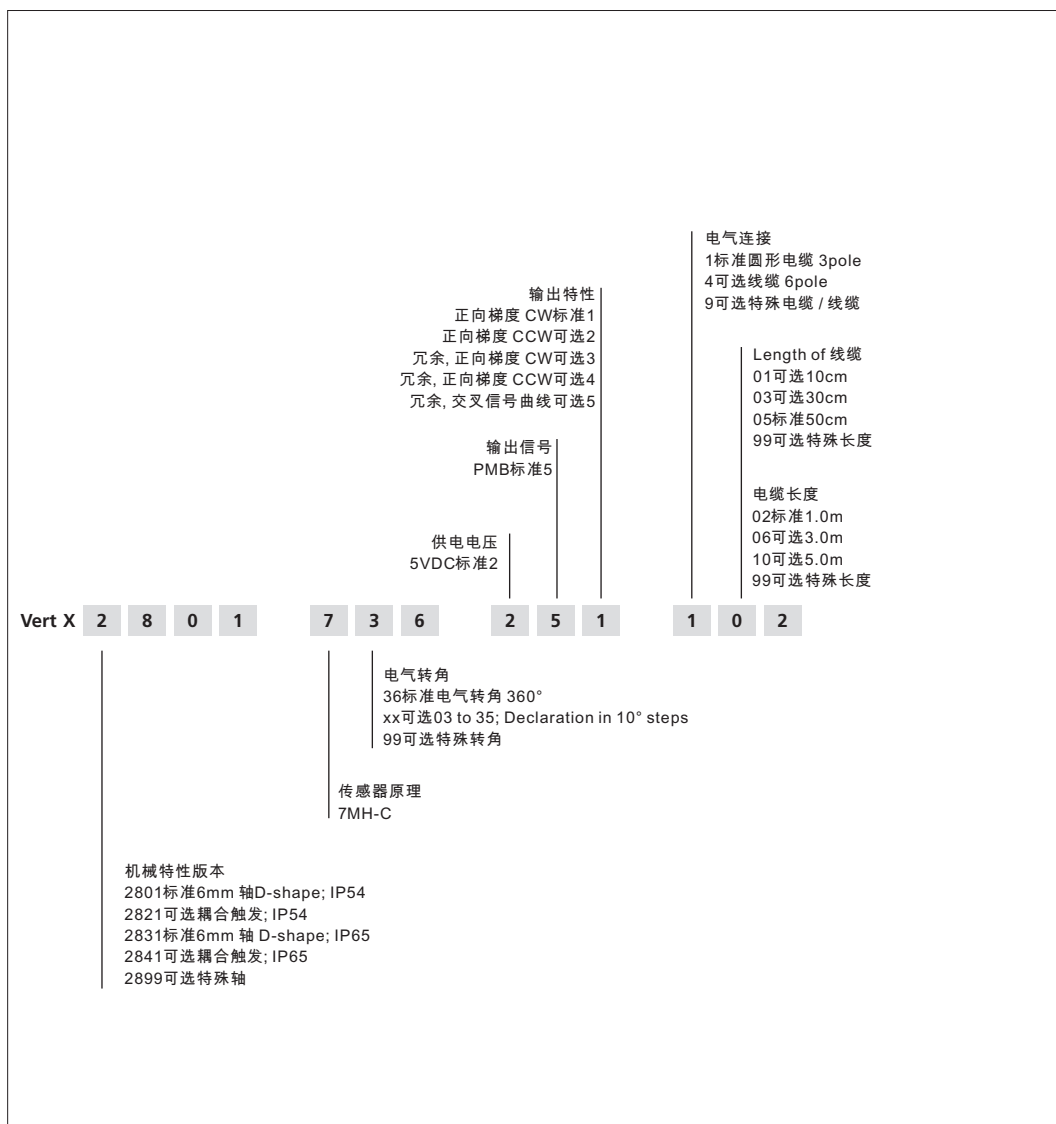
电气连接
1标准圆形电缆 3pole
4可选线缆 6pole
9可选特殊电缆 / 线缆

输出特性
正向梯度 CW标准1
正向梯度 CCW可选2
冗余, 正向梯度 CW可选3
冗余, 正向梯度 CCW可选4
冗余, 交叉信号曲线可选5

Length of 线缆
01可选10cm
03可选30cm
05标准50cm
99可选特殊长度

输出信号
PMB标准5

电缆长度
02标准1.0m
06可选3.0m
10可选5.0m
99可选特殊长度

供电电压
5VDC标准2

Vert X 2 8 0 1 7 3 6 2 5 1 1 0 2

电气转角
36标准电气转角 360°
xx可选03 to 35; Declaration in 10° steps
99可选特殊转角

传感器原理
7MH-C

机械特性版本
2801标准6mm 轴D-shape; IP54
2821可选耦合触发; IP54
2831标准6mm 轴 D-shape; IP65
2841可选耦合触发; IP65
2899可选特殊轴